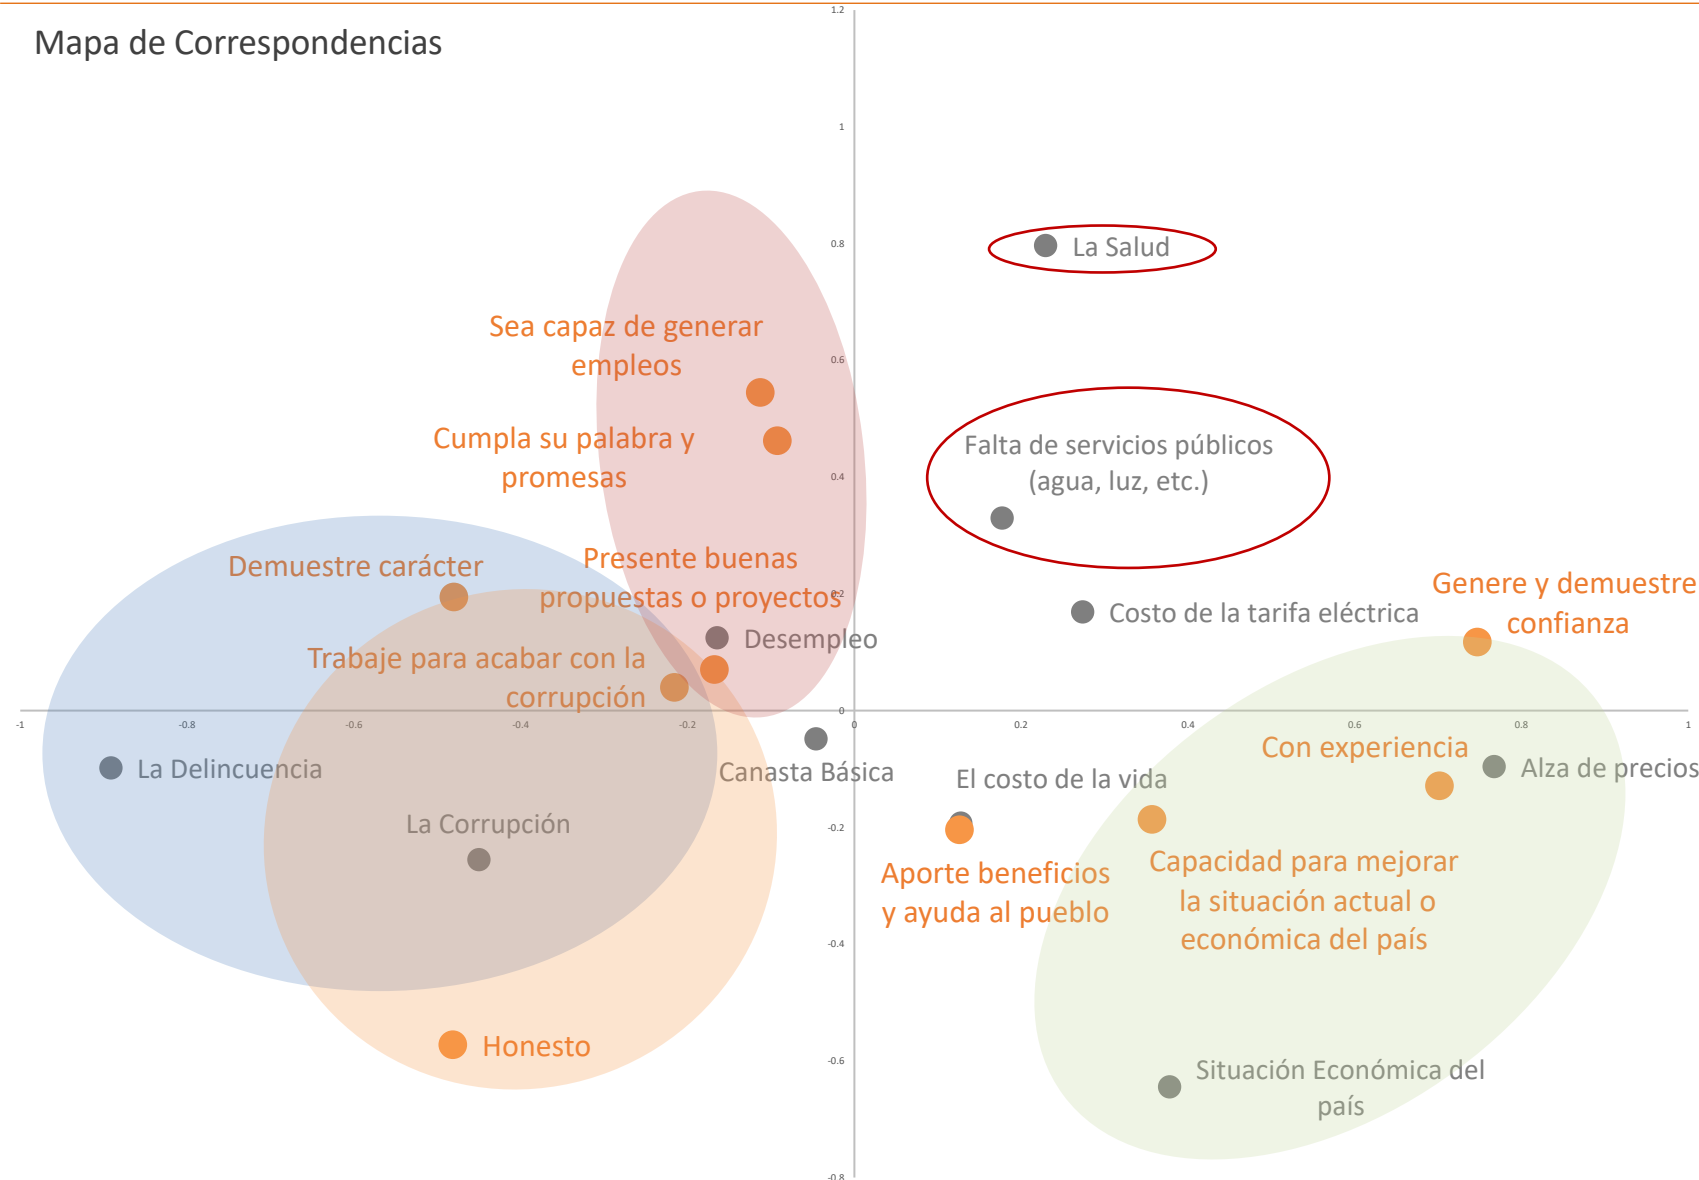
Mapa de Correspondencias

1.2

1

0.8

La Salud

Sea capaz de generar empleos

0.6

Cumpla su palabra y promesas

Falta de servicios públicos (agua, luz, etc.)

0.4

Demuestre carácter

Presente buenas propuestas o proyectos

0.2

Costo de la tarifa eléctrica

Genere y demuestre confianza

Desempleo

Trabaje para acabar con la corrupción

0

-1

-0.8

-0.6

-0.4

-0.2

0

0.2

0.4

0.6

0.8

1

Con experiencia

La Delincuencia

Canasta Básica

El costo de la vida

Alza de precios

-0.2

La Corrupción

Aporte beneficios y ayuda al pueblo

Capacidad para mejorar la situación actual o económica del país

-0.4

Honesto

-0.6

Situación Económica del país

-0.8